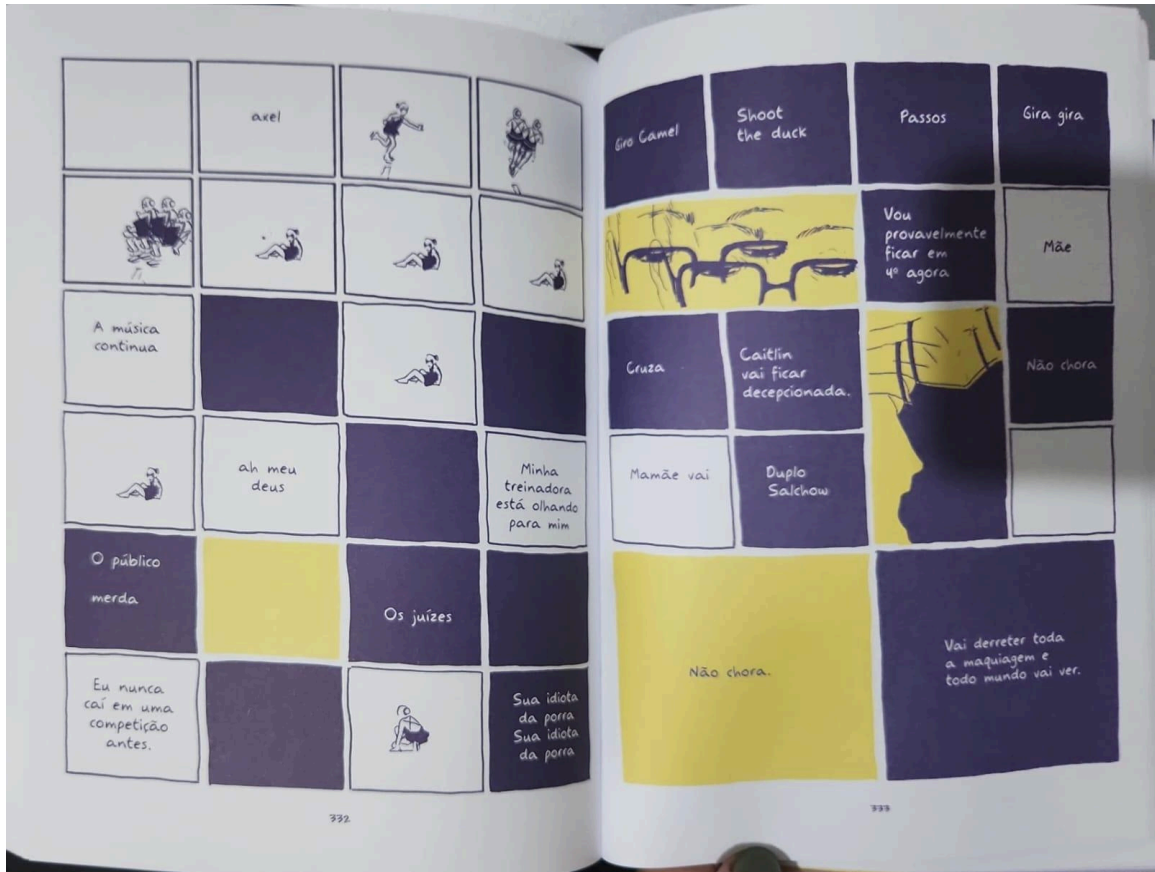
axel

A música continua

ah meu deus

Minha treinadora está olhando para mim

O público

merda

Os juízes

Eu nunca caí em uma competição antes.

Sua idiota da porra Sua idiota da porra

332

Giro Camel

Shoot the duck

Passos

Gira gira

Vou provavelmente ficar em 4º agora

Mãe

Cruza

Caitlin vai ficar decepcionada.

Não chora

Mamãe vai

Duplo Salchow

Não chora.

Vai derreter toda a maquiagem e todo mundo vai ver.

333